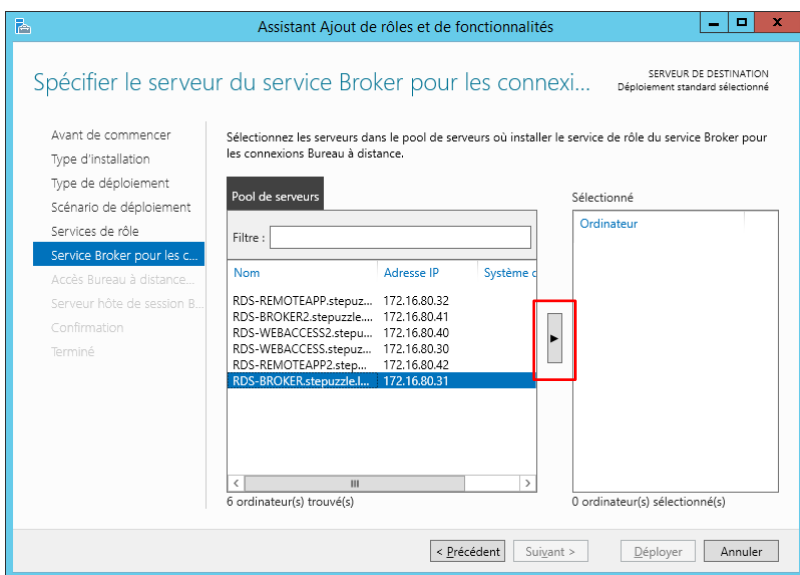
Assistant Ajout de rôles et de fonctionnalités

Spécifier le serveur du service Broker pour les connexi...

SERVEUR DE DESTINATION
Déploiement standard sélectionné

Avant de commencer
Type d'installation
Type de déploiement
Scénario de déploiement
Services de rôle
Service Broker pour les c...
Accès Bureau à distance...
Serveur hôte de session B...
Confirmation
Terminé

Sélectionnez les serveurs dans le pool de serveurs où installer le service de rôle du service Broker pour les connexions Bureau à distance.

Pool de serveurs

Filtre :

| Nom | Adresse IP | Système d |
|---|---|---|
| RDS-REMOTEAPP.stepuz... | 172.16.80.32 | |
| RDS-BROKER2.stepuzzle.... | 172.16.80.41 | |
| RDS-WEBACCESS2.stepu... | 172.16.80.40 | |
| RDS-WEBACCESS.stepuz... | 172.16.80.30 | |
| RDS-REMOTEAPP2.step... | 172.16.80.42 | |
| RDS-BROKER.stepuzzle.l... | 172.16.80.31 | |

6 ordinateur(s) trouvé(s)

Sélectionné

Ordinateur

0 ordinateur(s) sélectionné(s)

< Précédent   Suivant >   Déployer   Annuler